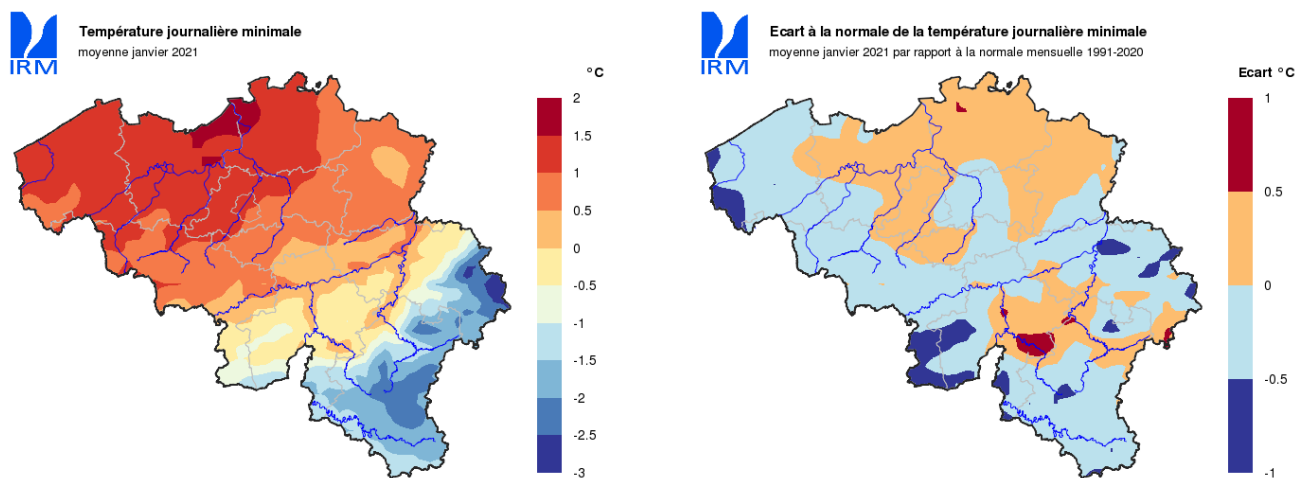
IRM

Température journalière minimale
moyenne janvier 2021

°C
2
1.5
1
0.5
0
-0.5
-1
-1.5
-2
-2.5
-3

IRM

Ecart à la normale de la température journalière minimale
moyenne janvier 2021 par rapport à la normale mensuelle 1991-2020

Ecart °C
1
0.5
0
-0.5
-1